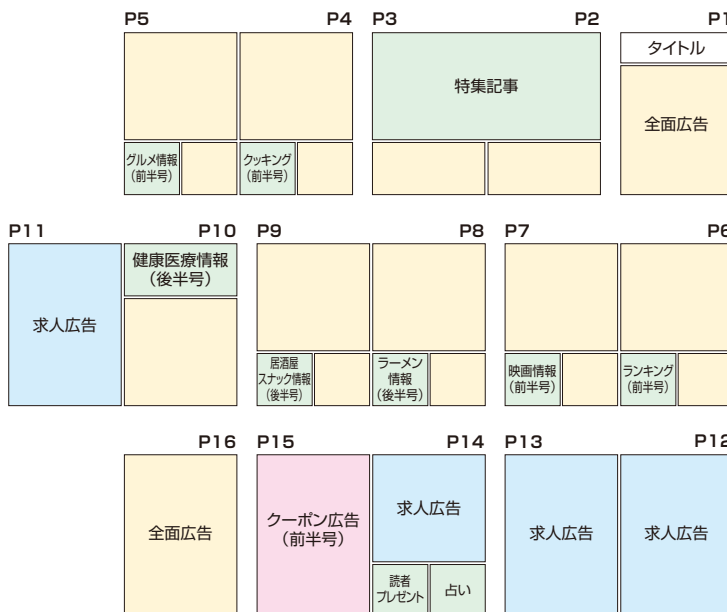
P5

P4

P3

P2

P1

タイトル

特集記事

全面広告

グルメ情報（前半号）

クッキング（前半号）

P11

P10

P9

P8

P7

P6

健康医療情報（後半号）

求人広告

居酒屋スナック情報（後半号）

ラーメン情報（後半号）

映画情報（前半号）

ランキング（前半号）

P16

P15

P14

P13

P12

全面広告

クーポン広告（前半号）

求人広告

求人広告

求人広告

読者プレゼント

占い